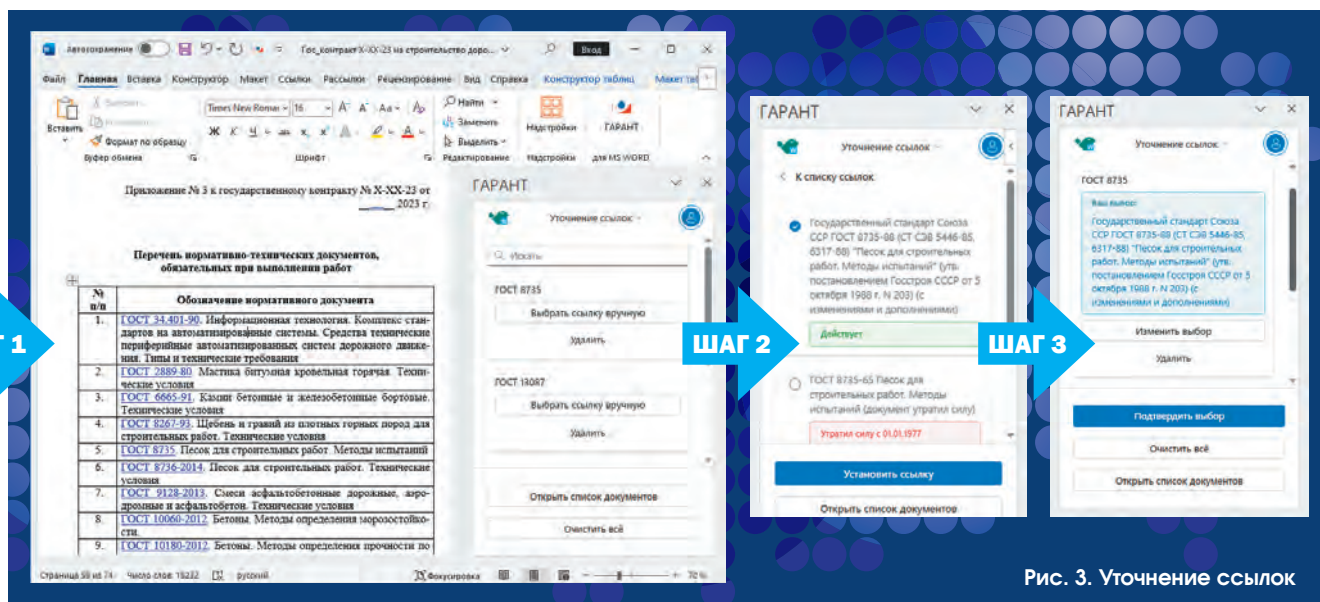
Автосохранение Гос_контракт Х-ХХ-23 на строительство доро... Вход

Файл Главная Вставка Конструктор Макет Ссылки Рассылки Рецензирование Вид Справка Конструктор таблиц Макет таблицы

Вставить Вырезать Копировать Формат по образцу Буфер обмена Times New Roman 16 Шрифт Найти Заменить Выделить Редактирование Надстройки Надстройки ГАРАНТ для MS WORD

Приложение № 3 к государственному контракту № Х-ХХ-23 от \_\_\_\_\_ 2023 г.

Перечень нормативно-технических документов, обязательных при выполнении работ

| № п/п | Обозначение нормативного документа |
|---|---|
| 1. | ГОСТ 34.401-90. Информационная технология. Комплекс стандартов на автоматизированные системы. Средства технические периферийные автоматизированных систем дорожного движения. Типы и технические требования |
| 2. | ГОСТ 2889-80. Мастика битумная кровельная горячая. Технические условия |
| 3. | ГОСТ 6665-91. Камни бетонные и железобетонные бортовые. Технические условия |
| 4. | ГОСТ 8267-93. Щебень и гравий из плотных горных пород для строительных работ. Технические условия |
| 5. | ГОСТ 8735. Песок для строительных работ. Методы испытаний |
| 6. | ГОСТ 8736-2014. Песок для строительных работ. Технические условия |
| 7. | ГОСТ 9128-2013. Смеси асфальтобетонные дорожные, аэродромные и асфальтобетон. Технические условия |
| 8. | ГОСТ 10060-2012. Бетоны. Методы определения морозостойкости. |
| 9. | ГОСТ 10180-2012. Бетоны. Методы определения прочности по |

Страница 59 из 74 Число слов: 15232 русский Фокусировка 70 %

ГАРАНТ
Уточнение ссылок
Искать
ГОСТ 8735
Выбрать ссылку вручную
Удалить
ГОСТ 13087
Выбрать ссылку вручную
Удалить
Открыть список документов
Очистить всё

Г 1

ШАГ 2

ГАРАНТ
Уточнение ссылок
К списку ссылок
Государственный стандарт Союза ССР ГОСТ 8735-88 (СТ СЭВ 5446-85, 6317-88) "Песок для строительных работ. Методы испытаний" (утв. постановлением Госстроя СССР от 5 октября 1988 г. N 203) (с изменениями и дополнениями)
Действует
ГОСТ 8735-65 Песок для строительных работ. Методы испытаний (документ утратил силу)
Утратил силу с 01.01.1977
Установить ссылку
Открыть список документов

ШАГ 3

ГАРАНТ
Уточнение ссылок
ГОСТ 8735
Ваш выбор:
Государственный стандарт Союза ССР ГОСТ 8735-88 (СТ СЭВ 5446-85, 6317-88) "Песок для строительных работ. Методы испытаний" (утв. постановлением Госстроя СССР от 5 октября 1988 г. N 203) (с изменениями и дополнениями)
Изменить выбор
Удалить
Подтвердить выбор
Очистить всё
Открыть список документов

Рис. 3. Уточнение ссылок